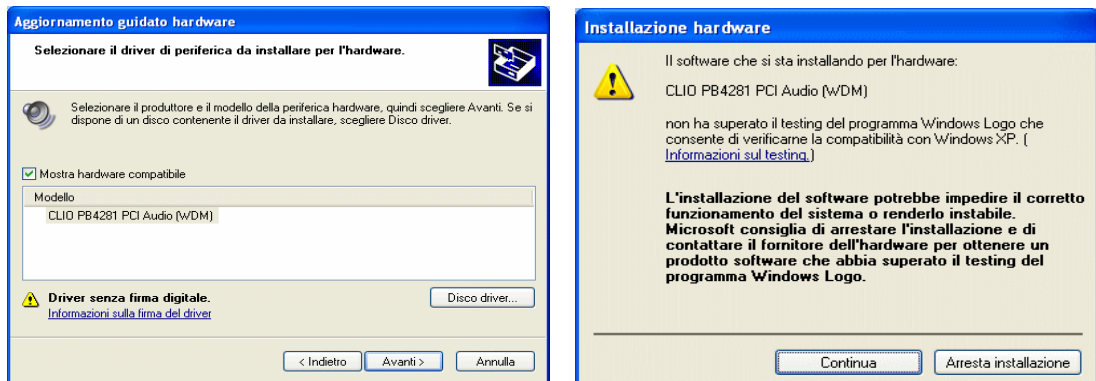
Aggiornamento guidato hardware

Selezionare il driver di periferica da installare per l'hardware.

Selezionare il produttore e il modello della periferica hardware, quindi scegliere Avanti. Se si dispone di un disco contenente il driver da installare, scegliere Disco driver.

Mostra hardware compatibile

Modello

CLIO PB4281 PCI Audio (WDM)

Driver senza firma digitale.

Informazioni sulla firma del driver

Disco driver...

< Indietro

Avanti >

Annulla

Installazione hardware

Il software che si sta installando per l'hardware:

CLIO PB4281 PCI Audio (WDM)

non ha superato il testing del programma Windows Logo che consente di verificarne la compatibilità con Windows XP. (Informazioni sul testing.)

L'installazione del software potrebbe impedire il corretto funzionamento del sistema o renderlo instabile. Microsoft consiglia di arrestare l'installazione e di contattare il fornitore dell'hardware per ottenere un prodotto software che abbia superato il testing del programma Windows Logo.

Continua

Arresta installazione